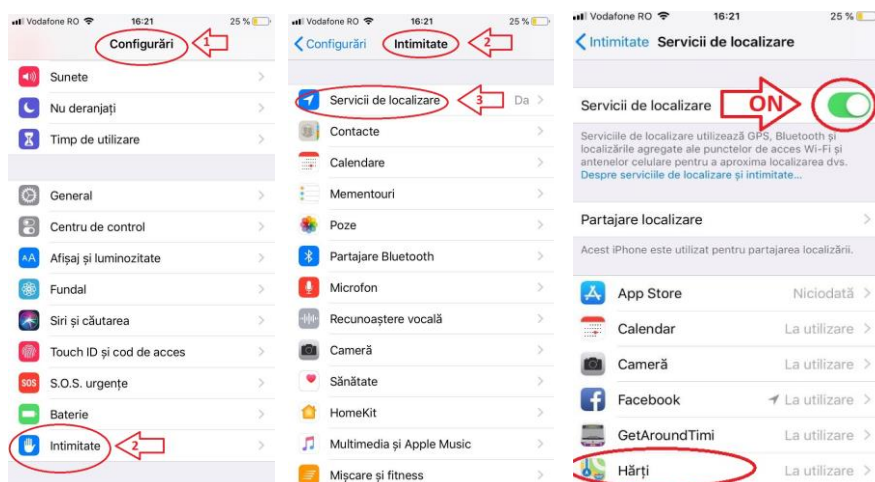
Vodafone RO 16:21 25 %

Configurări 1

Sunete

Nu deranjați

Timp de utilizare

General

Centru de control

Afișaj și luminozitate

Fundal

Siri și căutarea

Touch ID și cod de acces

S.O.S. urgențe

Baterie

Intimitate 2

Vodafone RO 16:21 25 %

Configurări Intimitate 2

Servicii de localizare 3 Da

Contacte

Calendare

Mementouri

Poze

Partajare Bluetooth

Microfon

Recunoaștere vocală

Cameră

Sănătate

HomeKit

Multimedia și Apple Music

Mișcare și fitness

Vodafone RO 16:21 25 %

Intimitate Servicii de localizare

Servicii de localizare ON

Serviciile de localizare utilizează GPS, Bluetooth și localizările agregate ale punctelor de acces Wi-Fi și antenelor celulare pentru a aproxima localizarea dvs.
Despre serviciile de localizare și intimitate...

Partajare localizare

Acest iPhone este utilizat pentru partajarea localizării.

App Store Niciodată

Calendar La utilizare

Cameră La utilizare

Facebook La utilizare

GetAroundTimi La utilizare

Hărți La utilizare